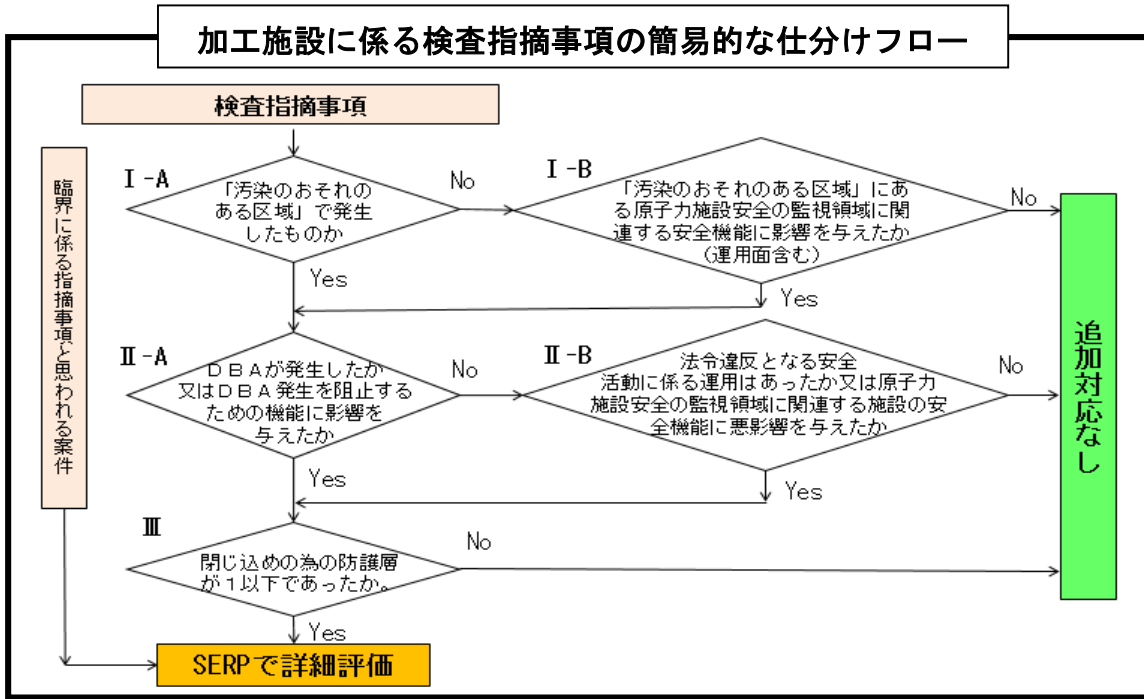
加工施設に係る検査指摘事項の簡易的な仕分けフロー

検査指摘事項

臨界に係る指摘事項と思われる案件

Ⅰ-A
「汚染のおそれのある区域」で発生したものか

No

Ⅰ-B
「汚染のおそれのある区域」にある原子力施設安全の監視領域に関連する安全機能に影響を与えたか（運用面含む）

No

Yes

Yes

Ⅱ-A
ＤＢＡが発生したか又はＤＢＡ発生を阻止するための機能に影響を与えたか

No

Ⅱ-B
法令違反となる安全活動に係る運用はあったか又は原子力施設安全の監視領域に関連する施設の安全機能に悪影響を与えたか

No

Yes

Yes

Ⅲ
閉じ込めの為の防護層が１以下であったか。

No

Yes

SERPで詳細評価

追加対応なし